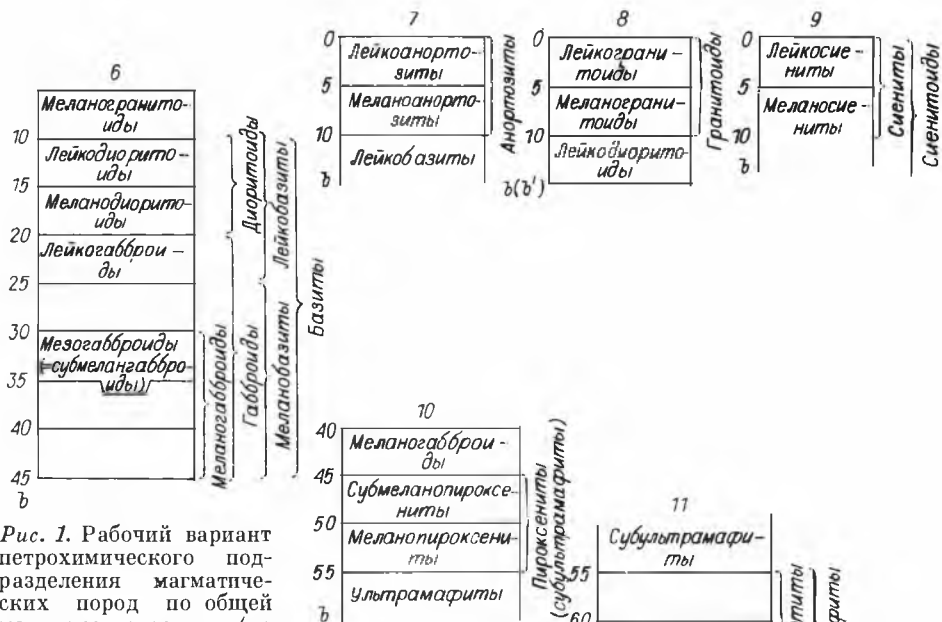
6

10
15
20
25
30
35
40
45
ƀ

Меланогранитоиды
Лейкодиоритоиды
Меланодиоритоиды
Лейкогабброиды
Мезогабброиды (субмелангаббро-иды)

Диоритоиды
Лейкобазиты
Габброиды
Меланобазиты
Меланогаббройды
Базиты

7
0
5
10
ƀ
Лейкоанортозиты
Меланоанортозиты
Лейкобазиты
Анортозиты

8
0
5
10
ƀ(ƀ')
Лейкогранитоиды
Меланогранитоиды
Лейкодиоритоиды
Гранитоиды

9
0
5
10
ƀ
Лейкосиениты
Меланосиениты
Сиениты
Сиенитоиды

10
40
45
50
55
ƀ
Меланогаббройды
Субмеланопироксениты
Меланопироксениты
Ультрамафиты
Пироксениты (субультрамафиты)

11
55
60
Субультрамафиты
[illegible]титы
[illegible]фиты

Рис. 1. Рабочий вариант петрохимического подразделения магматических пород по общей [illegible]